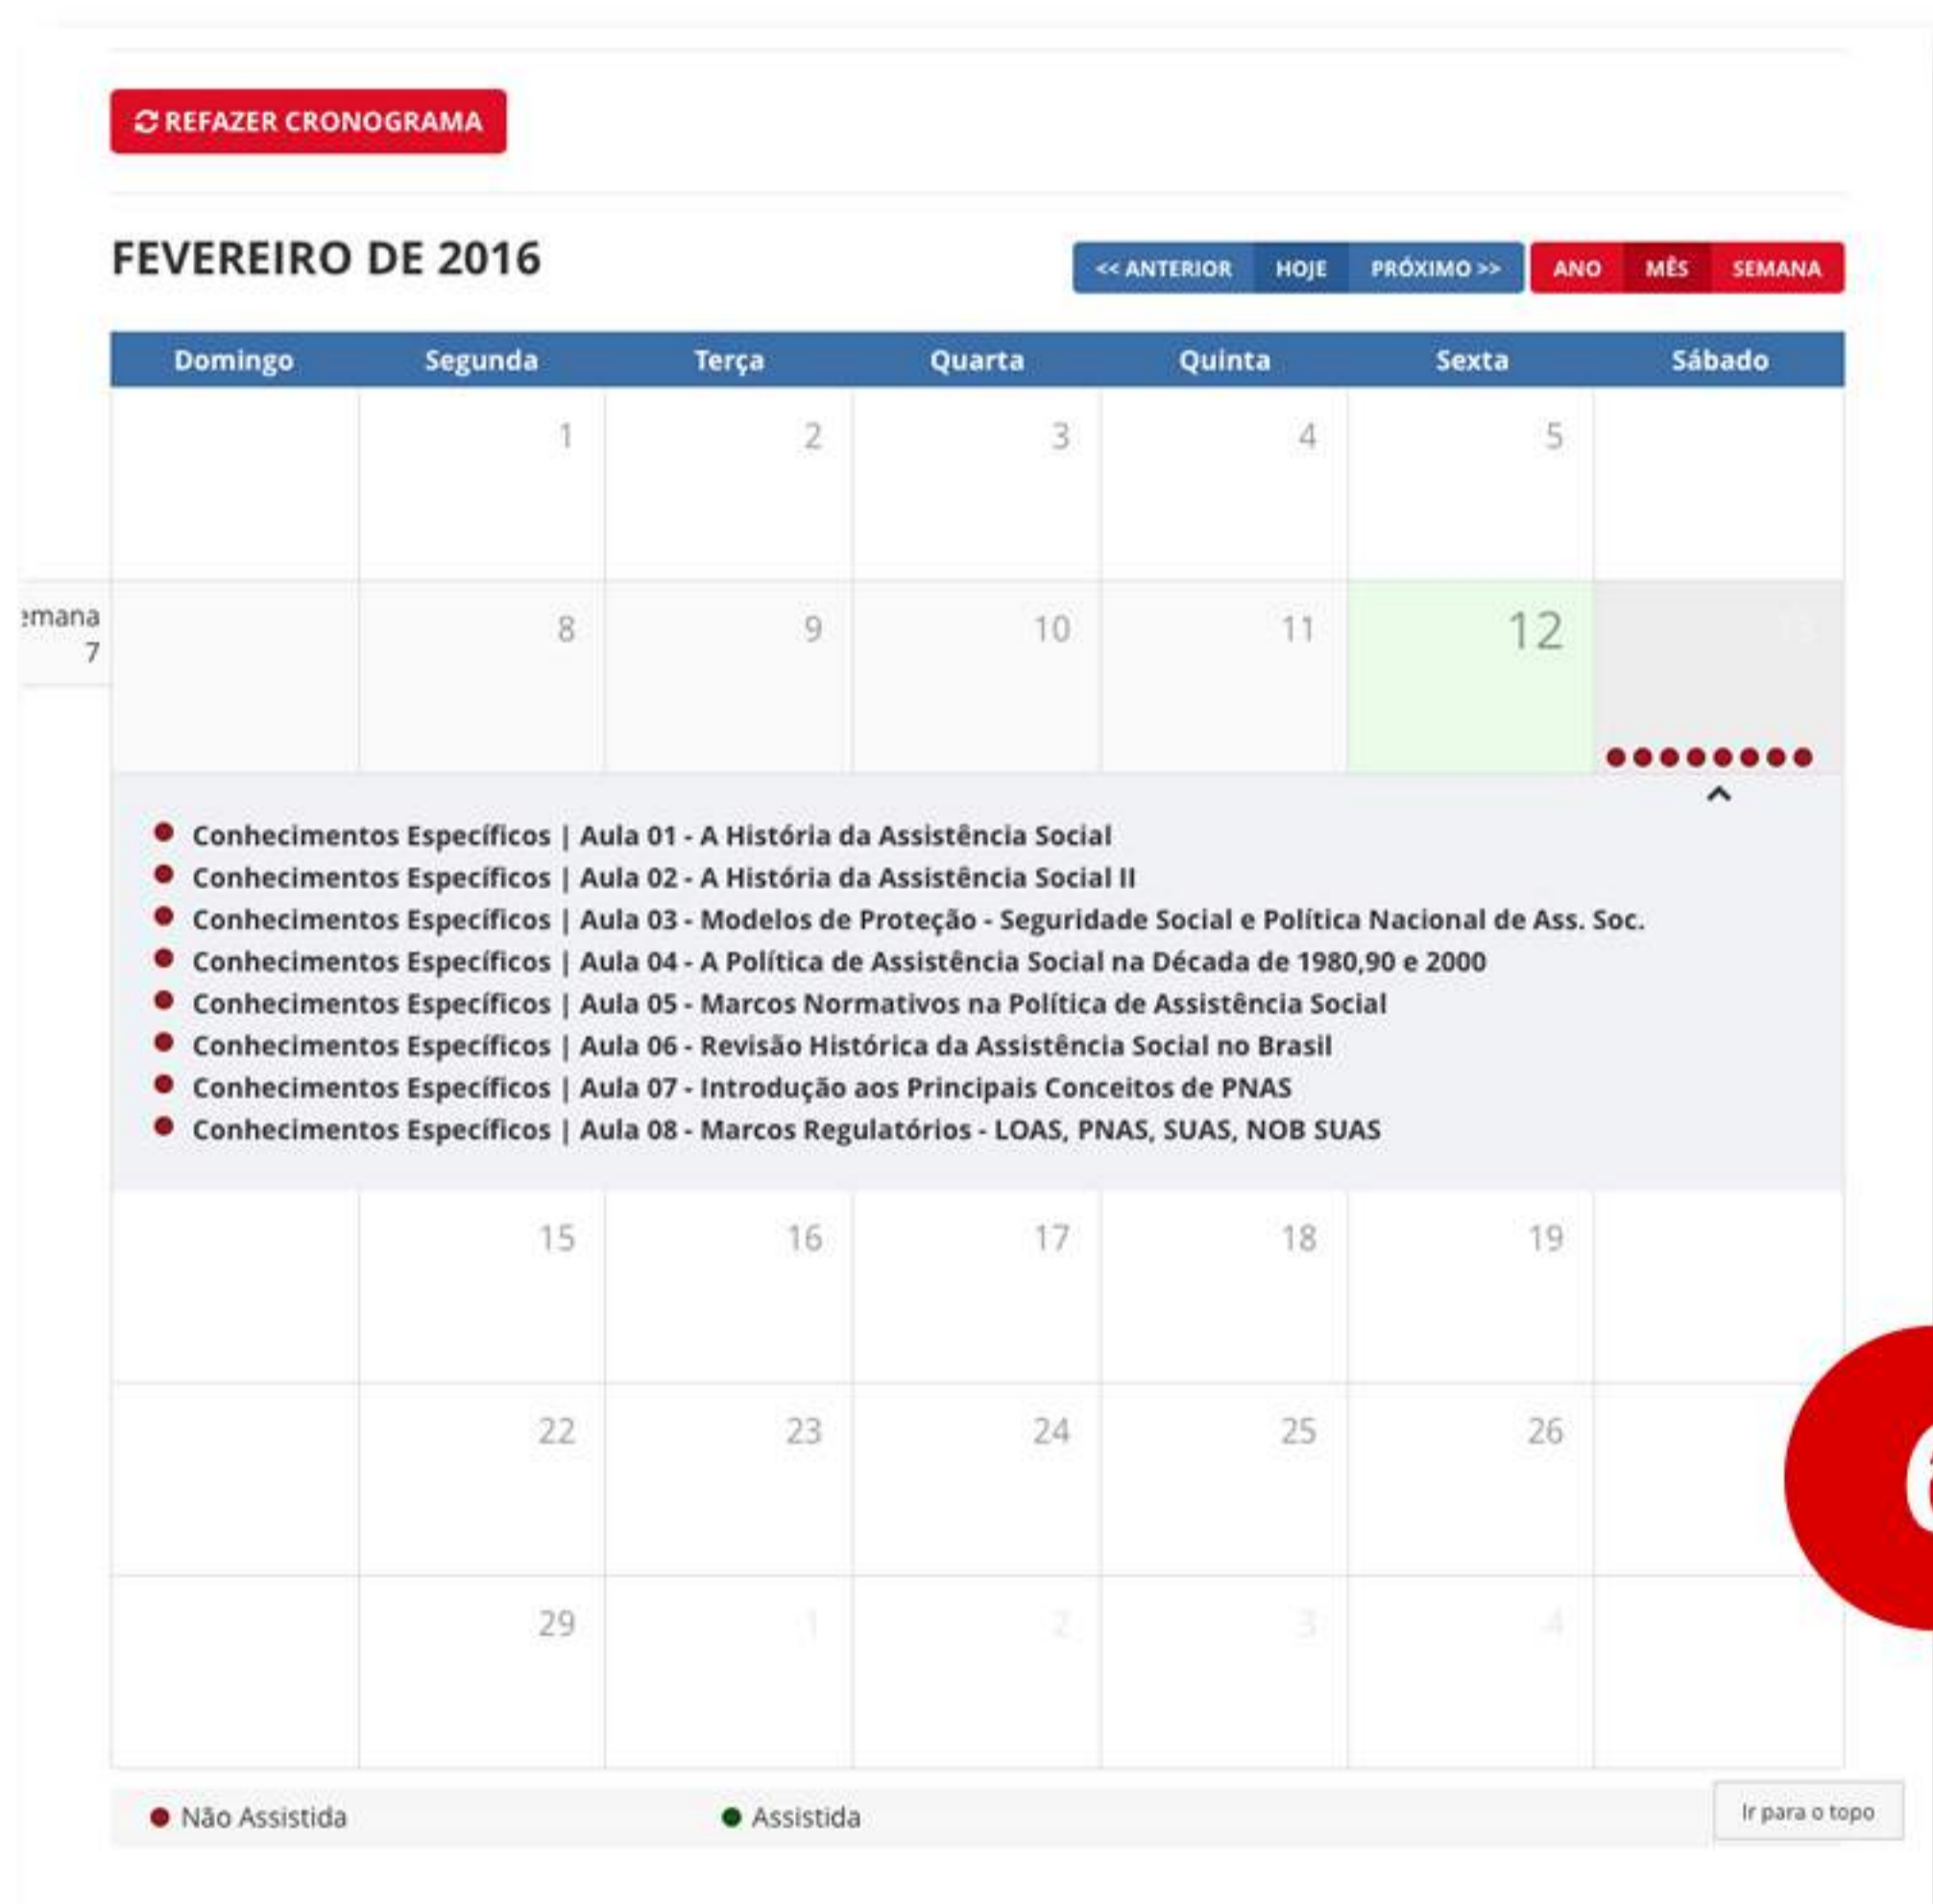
REFAZER CRONOGRAMA

FEVEREIRO DE 2016

<< ANTERIOR HOJE PRÓXIMO >> ANO MÊS SEMANA

| Domingo | Segunda | Terça | Quarta | Quinta | Sexta | Sábado |
|---|---|---|---|---|---|---|
| | 1 | 2 | 3 | 4 | 5 | |
| | 8 | 9 | 10 | 11 | 12 | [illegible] |

emana 7

- Conhecimentos Específicos | Aula 01 - A História da Assistência Social
- Conhecimentos Específicos | Aula 02 - A História da Assistência Social II
- Conhecimentos Específicos | Aula 03 - Modelos de Proteção - Seguridade Social e Política Nacional de Ass. Soc.
- Conhecimentos Específicos | Aula 04 - A Política de Assistência Social na Década de 1980,90 e 2000
- Conhecimentos Específicos | Aula 05 - Marcos Normativos na Política de Assistência Social
- Conhecimentos Específicos | Aula 06 - Revisão Histórica da Assistência Social no Brasil
- Conhecimentos Específicos | Aula 07 - Introdução aos Principais Conceitos de PNAS
- Conhecimentos Específicos | Aula 08 - Marcos Regulatórios - LOAS, PNAS, SUAS, NOB SUAS

| | 15 | 16 | 17 | 18 | 19 | |
|---|---|---|---|---|---|---|
| | 22 | 23 | 24 | 25 | 26 | |
| | 29 | 1 | 2 | 3 | 4 | |

Não Assistida Assistida

Ir para o topo